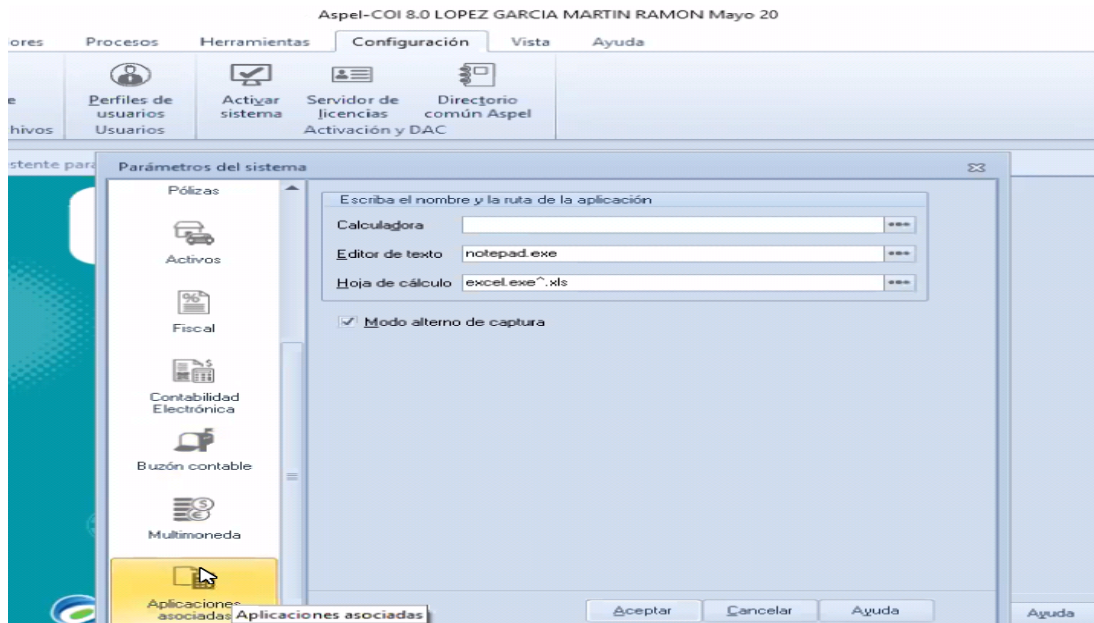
Aspel-COI 8.0 LOPEZ GARCIA MARTIN RAMON Mayo 20

ores Procesos Herramientas Configuración Vista Ayuda

e hivos

Perfiles de usuarios
Usuarios

Activar sistema

Servidor de licencias

Directorio común Aspel

Activación y DAC

stente para

Parámetros del sistema

Pólizas

Activos

Fiscal

Contabilidad Electrónica

Buzón contable

Multimoneda

Aplicaciones asociadas

Aplicaciones asociadas

Escriba el nombre y la ruta de la aplicación

Calculadora

Editor de texto notepad.exe

Hoja de cálculo excel.exe^.xls

Modo alterno de captura

Aceptar Cancelar Ayuda

Ayuda